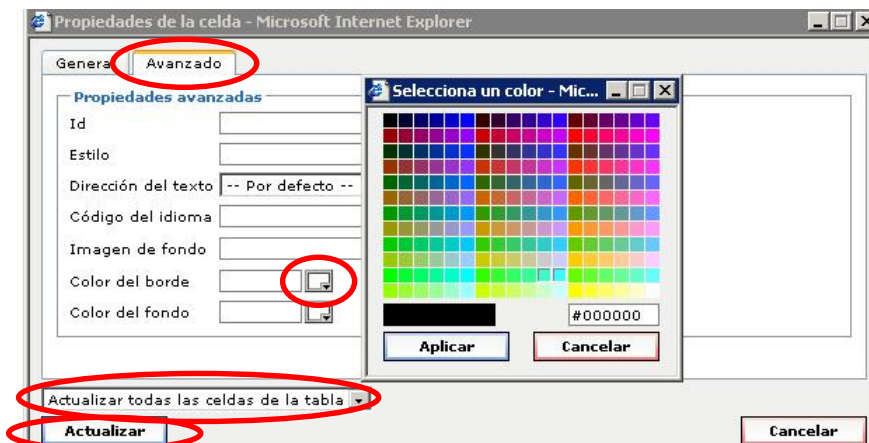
Propiedades de la celda - Microsoft Internet Explorer

Genera

Avanzado

Propiedades avanzadas

Id

Estilo

Dirección del texto -- Por defecto --

Código del idioma

Imagen de fondo

Color del borde

Color del fondo

Selecciona un color - Mic...

#000000

Aplicar

Cancelar

Actualizar todas las celdas de la tabla

Actualizar

Cancelar